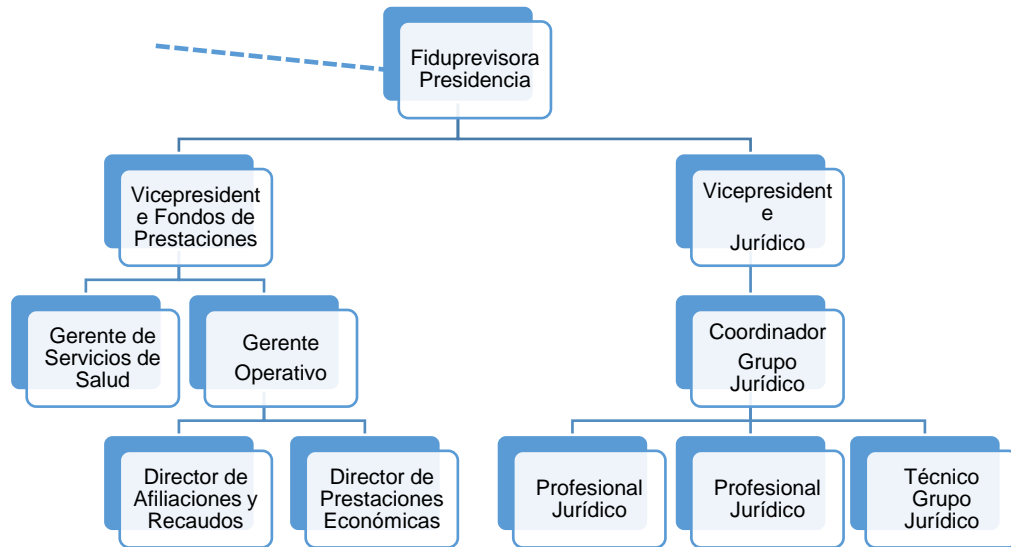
Fiduprevisora Presidencia

Vicepresidente Fondos de Prestaciones

Vicepresidente Jurídico

Gerente de Servicios de Salud

Gerente Operativo

Coordinador Grupo Jurídico

Director de Afiliaciones y Recaudos

Director de Prestaciones Económicas

Profesional Jurídico

Profesional Jurídico

Técnico Grupo Jurídico